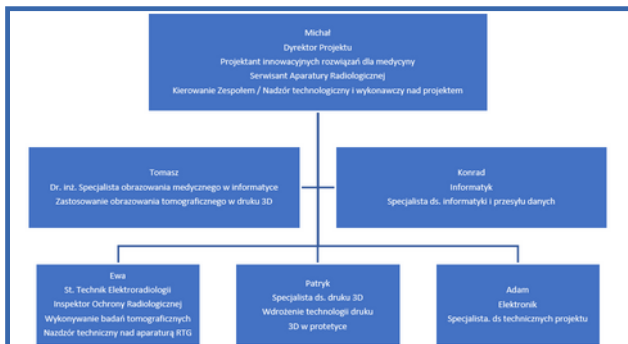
Michał
Dyrektor Projektu
Projektant innowacyjnych rozwiązań dla medycyny
Serwisant Aparatury Radiologicznej
Kierowanie Zespołem / Nadzór technologiczny i wykonawczy nad projektem

Tomasz
Dr. inż. Specjalista obrazowania medycznego w informatyce
Zastosowanie obrazowania tomograficznego w druku 3D

Konrad
Informatyk
Specjalista ds. informatyki i przesyłu danych

Ewa
St. Technik Elektroradiologii
Inspektor Ochrony Radiologicznej
Wykonywanie badań tomograficznych
Nadzór techniczny nad aparaturą RTG

Patryk
Specjalista ds. druku 3D
Wdrożenie technologii druku
3D w protetyce

Adam
Elektronik
Specjalista. ds technicznych projektu